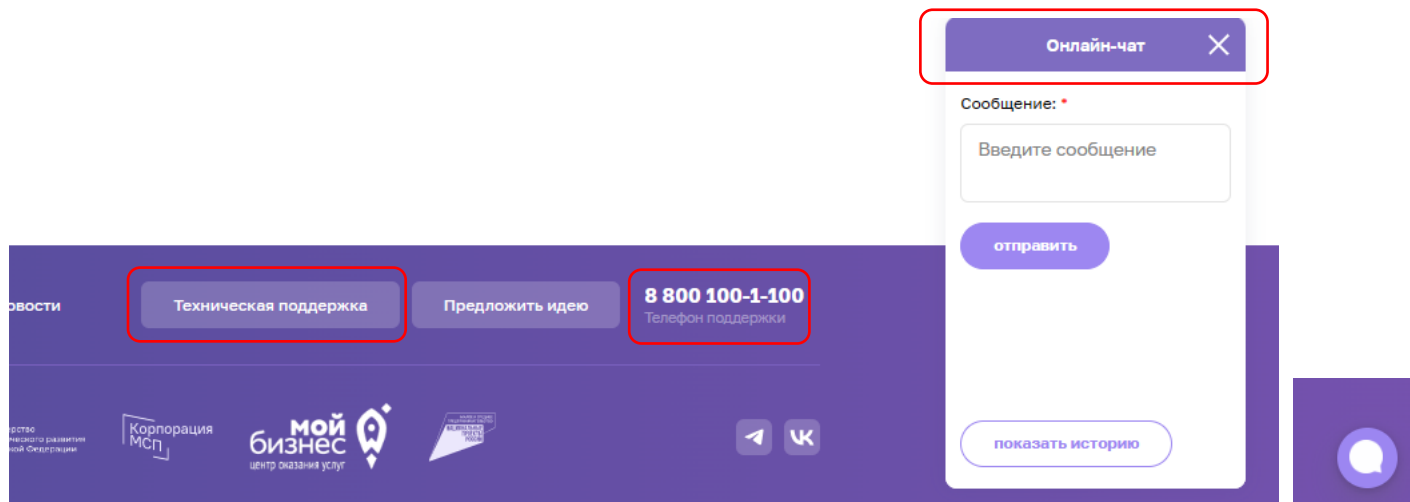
Онлайн-чат

Сообщение: *

Введите сообщение

отправить

показать историю

овости

Техническая поддержка

Предложить идею

8 800 100-1-100
Телефон поддержки

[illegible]ство
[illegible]еского развития
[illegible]ой Федерации

Корпорация МСП

мой бизнес
центр оказания услуг

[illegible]